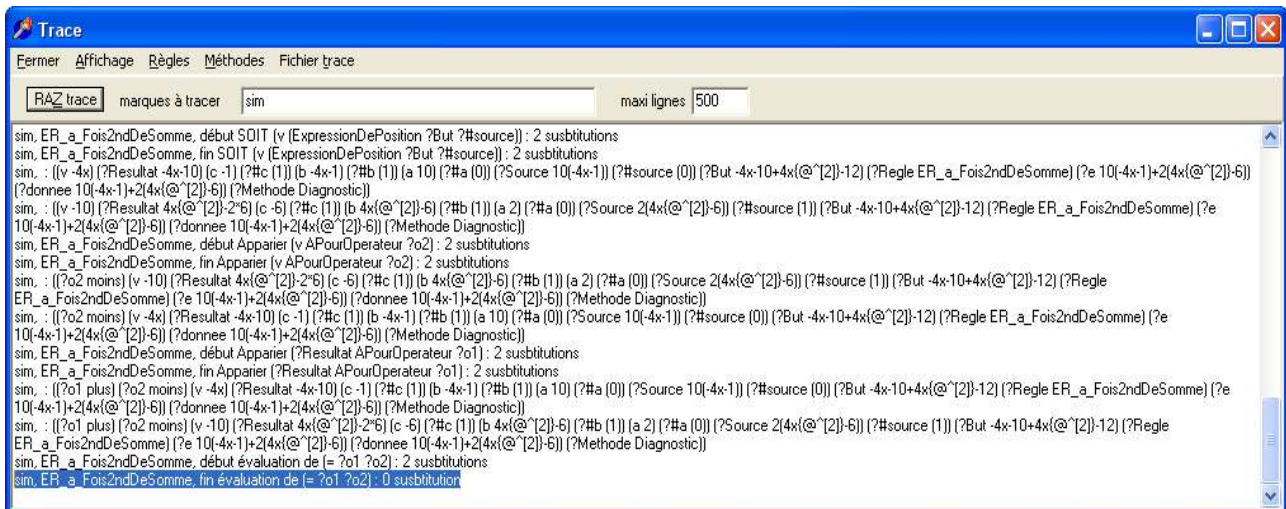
Trace

Fermer Affichage Règles Méthodes Fichier trace

RAZ trace marques à tracer sim maxi lignes 500

sim, ER_a_Fois2ndDeSomme, début SOIT (v (ExpressionDePosition ?But ?#source)) : 2 susbtitutions
sim, ER_a_Fois2ndDeSomme, fin SOIT (v (ExpressionDePosition ?But ?#source)) : 2 susbtitutions
sim, : ((v -4x) (?Resultat -4x-10) (c -1) (?#c (1)) (b -4x-1) (?#b (1)) (a 10) (?#a (0)) (?Source 10(-4x-1)) (?#source (0)) (?But -4x-10+4x{@^[2]}-12) (?Regle ER_a_Fois2ndDeSomme) (?e 10(-4x-1)+2(4x{@^[2]}-6)) (?donnee 10(-4x-1)+2(4x{@^[2]}-6)) (?Methode Diagnostic))
sim, : ((v -10) (?Resultat 4x{@^[2]}-2*6) (c -6) (?#c (1)) (b 4x{@^[2]}-6) (?#b (1)) (a 2) (?#a (0)) (?Source 2(4x{@^[2]}-6)) (?#source (1)) (?But -4x-10+4x{@^[2]}-12) (?Regle ER_a_Fois2ndDeSomme) (?e 10(-4x-1)+2(4x{@^[2]}-6)) (?donnee 10(-4x-1)+2(4x{@^[2]}-6)) (?Methode Diagnostic))
sim, ER_a_Fois2ndDeSomme, début Apparier (v APourOperateur ?o2) : 2 susbtitutions
sim, ER_a_Fois2ndDeSomme, fin Apparier (v APourOperateur ?o2) : 2 susbtitutions
sim, : ((?o2 moins) (v -10) (?Resultat 4x{@^[2]}-2*6) (c -6) (?#c (1)) (b 4x{@^[2]}-6) (?#b (1)) (a 2) (?#a (0)) (?Source 2(4x{@^[2]}-6)) (?#source (1)) (?But -4x-10+4x{@^[2]}-12) (?Regle ER_a_Fois2ndDeSomme) (?e 10(-4x-1)+2(4x{@^[2]}-6)) (?donnee 10(-4x-1)+2(4x{@^[2]}-6)) (?Methode Diagnostic))
sim, : ((?o2 moins) (v -4x) (?Resultat -4x-10) (c -1) (?#c (1)) (b -4x-1) (?#b (1)) (a 10) (?#a (0)) (?Source 10(-4x-1)) (?#source (0)) (?But -4x-10+4x{@^[2]}-12) (?Regle ER_a_Fois2ndDeSomme) (?e 10(-4x-1)+2(4x{@^[2]}-6)) (?donnee 10(-4x-1)+2(4x{@^[2]}-6)) (?Methode Diagnostic))
sim, ER_a_Fois2ndDeSomme, début Apparier (?Resultat APourOperateur ?o1) : 2 susbtitutions
sim, ER_a_Fois2ndDeSomme, fin Apparier (?Resultat APourOperateur ?o1) : 2 susbtitutions
sim, : ((?o1 plus) (?o2 moins) (v -4x) (?Resultat -4x-10) (c -1) (?#c (1)) (b -4x-1) (?#b (1)) (a 10) (?#a (0)) (?Source 10(-4x-1)) (?#source (0)) (?But -4x-10+4x{@^[2]}-12) (?Regle ER_a_Fois2ndDeSomme) (?e 10(-4x-1)+2(4x{@^[2]}-6)) (?donnee 10(-4x-1)+2(4x{@^[2]}-6)) (?Methode Diagnostic))
sim, : ((?o1 plus) (?o2 moins) (v -10) (?Resultat 4x{@^[2]}-2*6) (c -6) (?#c (1)) (b 4x{@^[2]}-6) (?#b (1)) (a 2) (?#a (0)) (?Source 2(4x{@^[2]}-6)) (?#source (1)) (?But -4x-10+4x{@^[2]}-12) (?Regle ER_a_Fois2ndDeSomme) (?e 10(-4x-1)+2(4x{@^[2]}-6)) (?donnee 10(-4x-1)+2(4x{@^[2]}-6)) (?Methode Diagnostic))
sim, ER_a_Fois2ndDeSomme, début évaluation de (= ?o1 ?o2) : 2 susbtitutions
sim, ER_a_Fois2ndDeSomme, fin évaluation de (= ?o1 ?o2) : 0 susbtitution